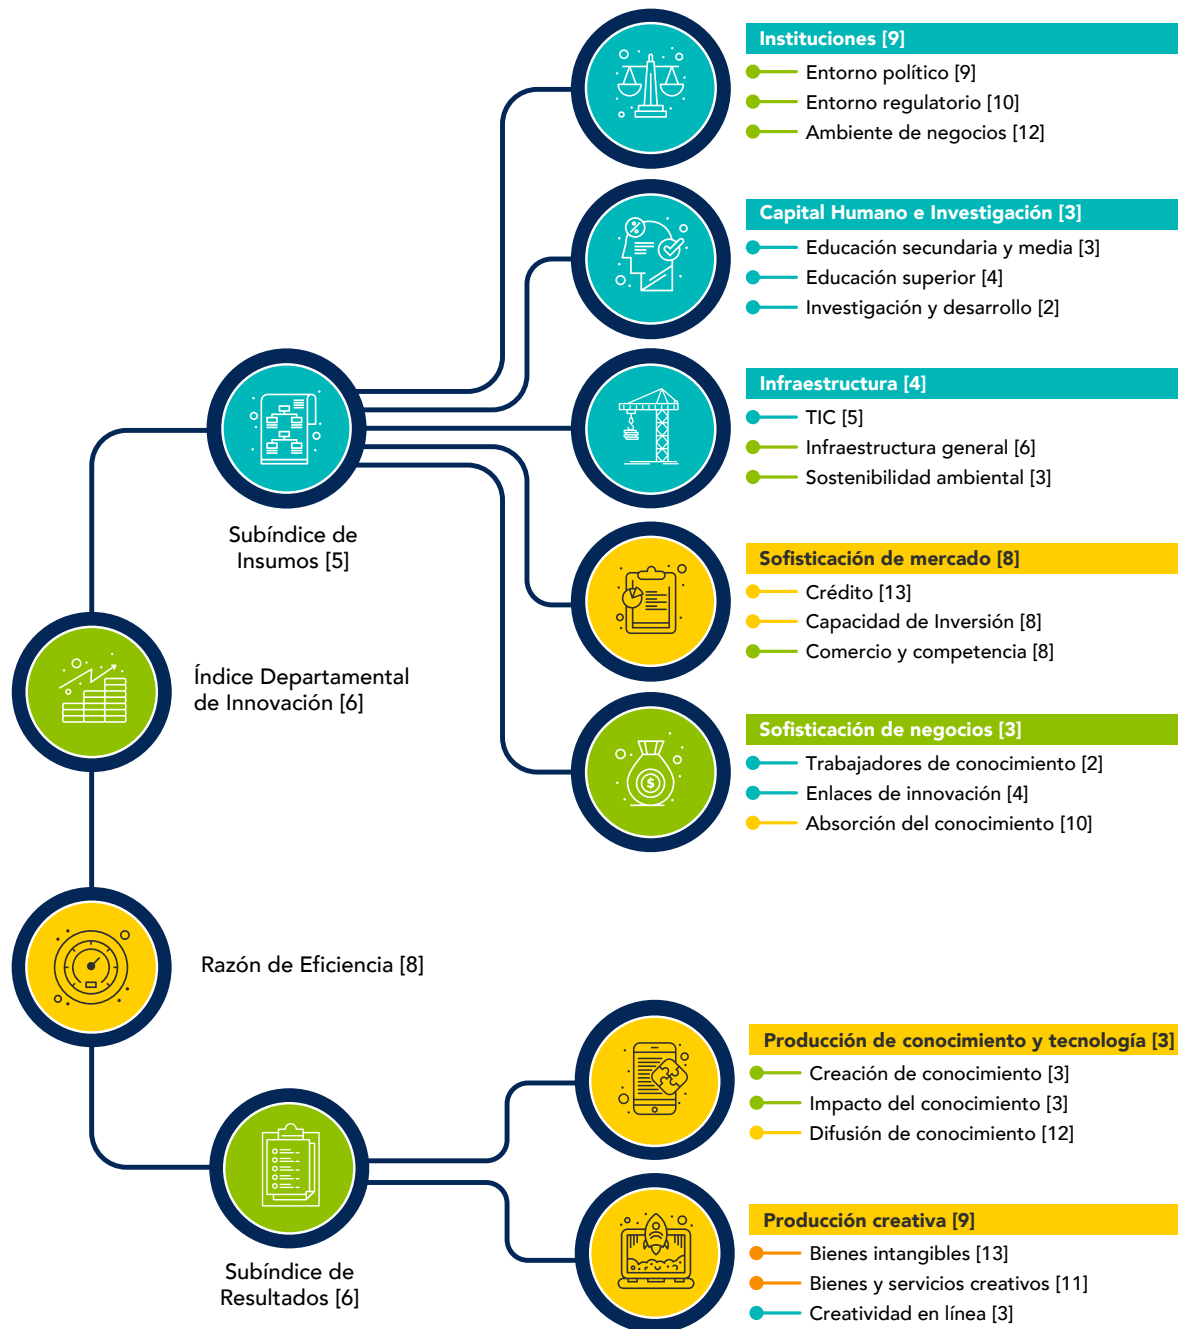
Instituciones [9]
Entorno político [9]
Entorno regulatorio [10]
Ambiente de negocios [12]

Capital Humano e Investigación [3]
Educación secundaria y media [3]
Educación superior [4]
Investigación y desarrollo [2]

Infraestructura [4]
TIC [5]
Infraestructura general [6]
Sostenibilidad ambiental [3]

Sofisticación de mercado [8]
Crédito [13]
Capacidad de Inversión [8]
Comercio y competencia [8]

Sofisticación de negocios [3]
Trabajadores de conocimiento [2]
Enlaces de innovación [4]
Absorción del conocimiento [10]

Subíndice de Insumos [5]

Índice Departamental de Innovación [6]

Razón de Eficiencia [8]

Producción de conocimiento y tecnología [3]
Creación de conocimiento [3]
Impacto del conocimiento [3]
Difusión de conocimiento [12]

Producción creativa [9]
Bienes intangibles [13]
Bienes y servicios creativos [11]
Creatividad en línea [3]

Subíndice de Resultados [6]